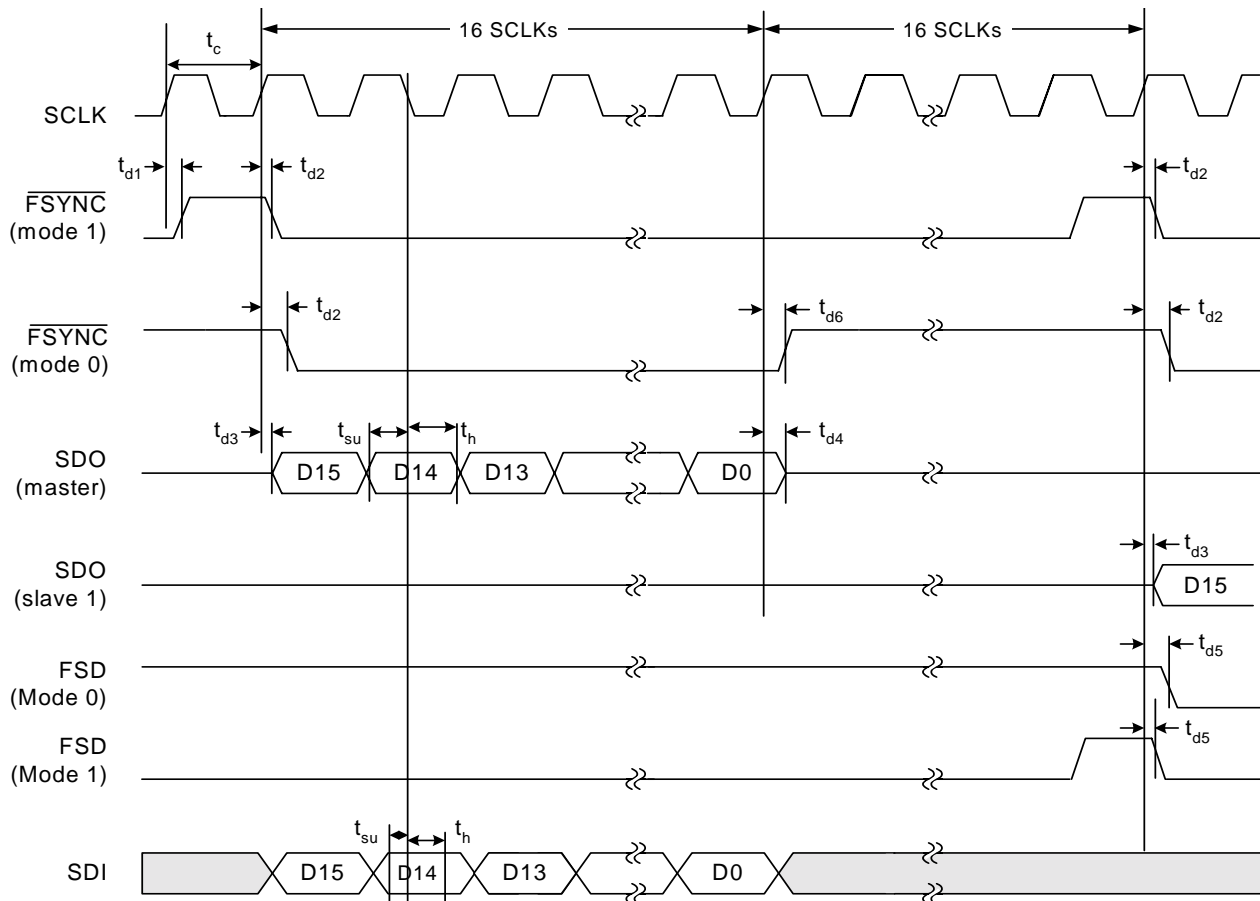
16 SCLKs
16 SCLKs
$t_c$
SCLK
$t_{d1}$
$t_{d2}$
$t_{d2}$
$\overline{FSYNC}$
(mode 1)
$t_{d2}$
$t_{d6}$
$t_{d2}$
$\overline{FSYNC}$
(mode 0)
$t_{d3}$
$t_{su}$
$t_h$
$t_{d4}$
SDO
(master)
D15
D14
D13
D0
$t_{d3}$
SDO
(slave 1)
D15
$t_{d5}$
FSD
(Mode 0)
$t_{d5}$
FSD
(Mode 1)
$t_{su}$
$t_h$
SDI
D15
D14
D13
D0